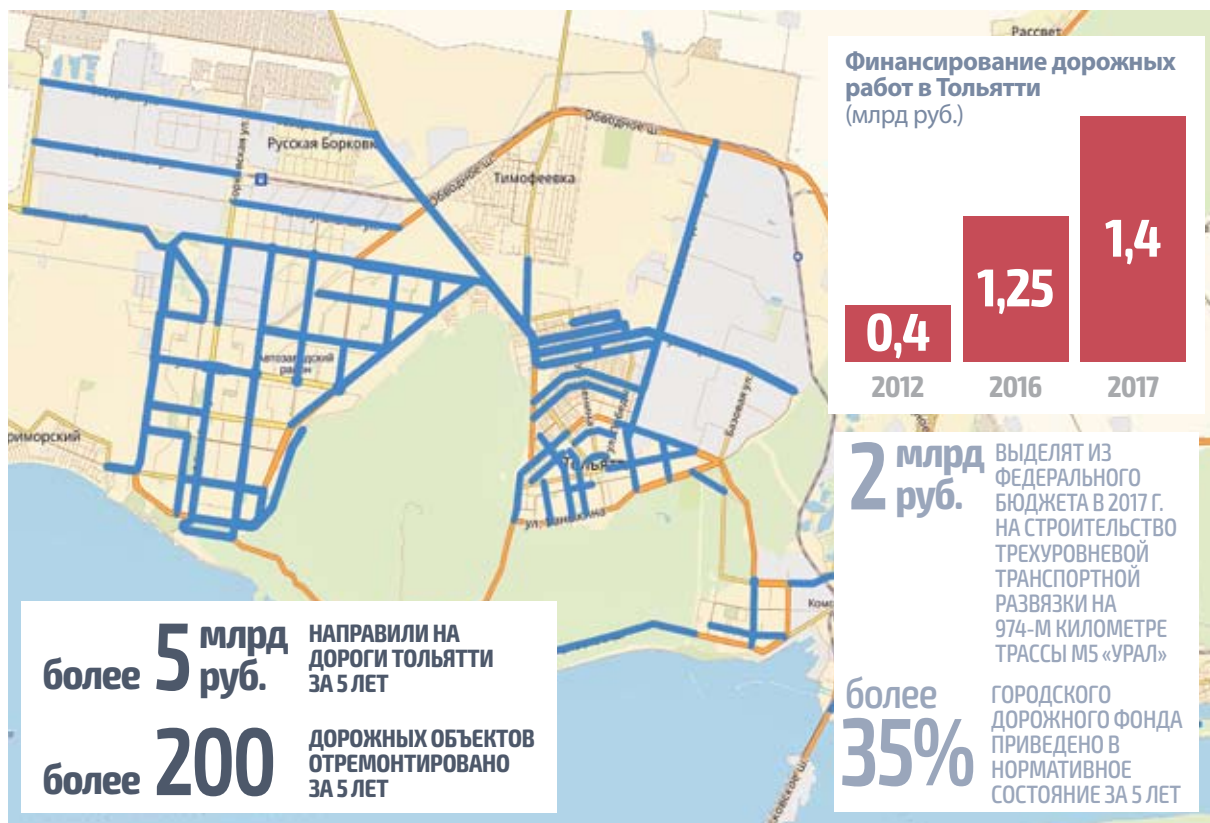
Финансирование дорожных работ в Тольятти
(млрд руб.)

0,4
1,25
1,4

2012
2016
2017

2 млрд руб. ВЫДЕЛЯТ ИЗ ФЕДЕРАЛЬНОГО БЮДЖЕТА В 2017 Г. НА СТРОИТЕЛЬСТВО ТРЕХУРОВНЕВОЙ ТРАНСПОРТНОЙ РАЗВЯЗКИ НА 974-М КИЛОМЕТРЕ ТРАССЫ М5 «УРАЛ»

более 35% ГОРОДСКОГО ДОРОЖНОГО ФОНДА ПРИВЕДЕНО В НОРМАТИВНОЕ СОСТОЯНИЕ ЗА 5 ЛЕТ

более 5 млрд руб. НАПРАВИЛИ НА ДОРОГИ ТОЛЬЯТТИ ЗА 5 ЛЕТ

более 200 ДОРОЖНЫХ ОБЪЕКТОВ ОТРЕМОНТИРОВАНО ЗА 5 ЛЕТ

Русская Борковка
Тимофеевка
Обводное ш.
Обводное ш.
Автозаводский район
Тольятти
ул. Баныкина
Приморский
Рассвет
Базовая ул.